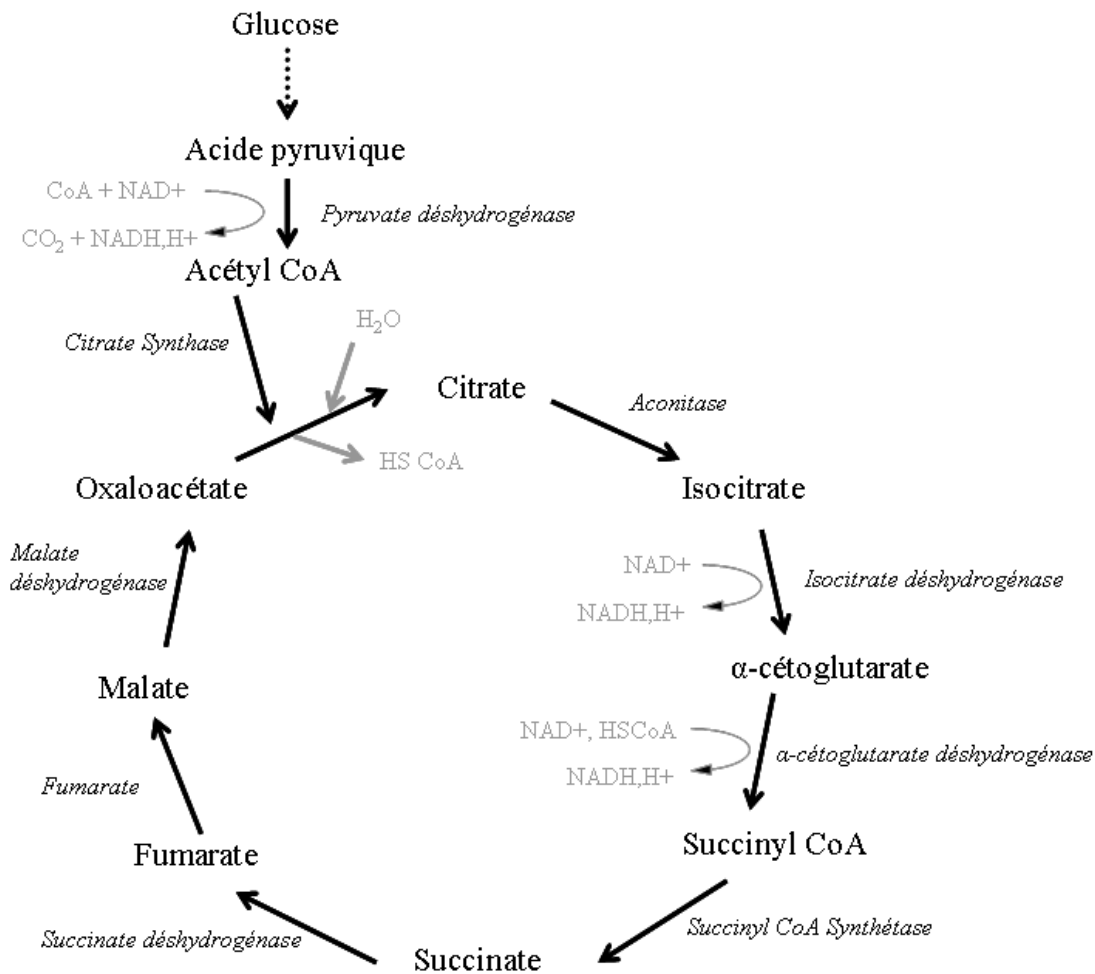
Glucose

Acide pyruvique

CoA + NAD+

$CO_2$ + NADH,H+

Pyruvate déshydrogénase

Acétyl CoA

Citrate Synthase

$H_2O$

Citrate

Aconitase

HS CoA

Oxaloacétate

Isocitrate

Malate déshydrogénase

NAD+

NADH,H+

Isocitrate déshydrogénase

α-cétoglutarate

Malate

NAD+, HSCoA

NADH,H+

α-cétoglutarate déshydrogénase

Fumarate

Fumarate

Succinyl CoA

Succinate déshydrogénase

Succinyl CoA Synthétase

Succinate